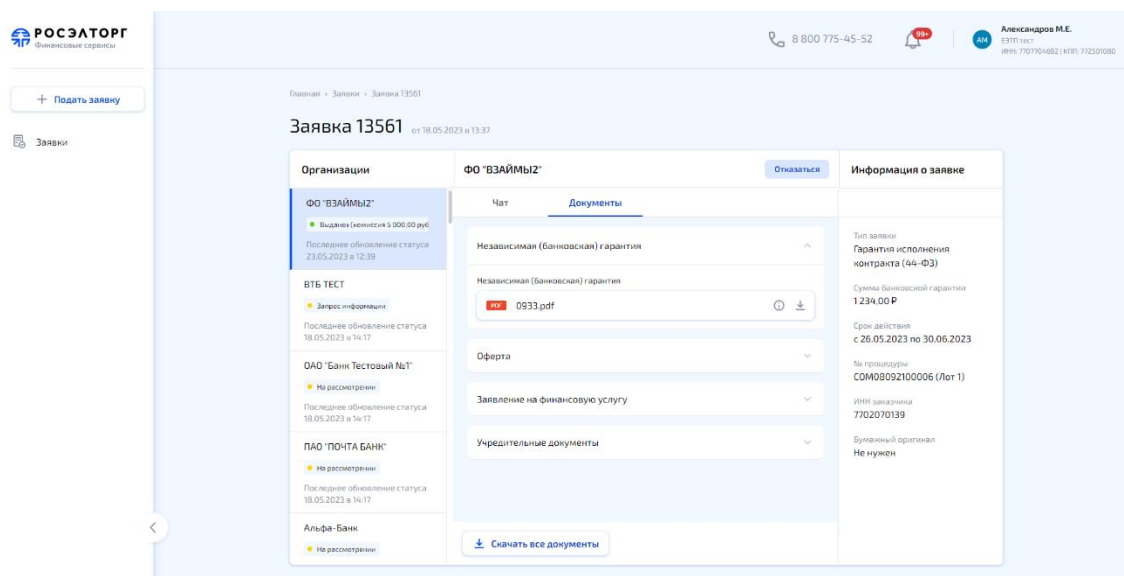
РОСЭЛТОРГ
Финансовые сервисы

+ Подать заявку

Заявки

8 800 775-45-52

99+

АМ
Александров М.Е.
ЭЭТП тест
ИНН: 7707704692 | КПП: 772501080

Главная › Заявки › Заявка 13561

Заявка 13561 от 18.05.2023 в 13:37

Организации

ФО "ВЗАЙМЫ2"
Выдано (комиссия 5 000.00 руб
Последнее обновление статуса 23.05.2023 в 12:39

ВТБ ТЕСТ
Запрос информации
Последнее обновление статуса 18.05.2023 в 14:17

ОАО "Банк Тестовый №1"
На рассмотрении
Последнее обновление статуса 18.05.2023 в 14:17

ПАО "ПОЧТА БАНК"
На рассмотрении
Последнее обновление статуса 18.05.2023 в 14:17

Альфа-Банк
На рассмотрении

ФО "ВЗАЙМЫ2"

Отказаться

Чат

Документы

Независимая (банковская) гарантия

Независимая (банковская) гарантия

PDF 0933.pdf

Оферта

Заявление на финансовую услугу

Учредительные документы

Скачать все документы

Информация о заявке

Тип заявки
Гарантия исполнения контракта (44-ФЗ)

Сумма банковской гарантии
1 234.00 ₽

Срок действия
с 26.05.2023 по 30.06.2023

№ процедуры
COM08092100006 (Лот 1)

ИНН заказчика
7702070139

Бумажный оригинал
Не нужен